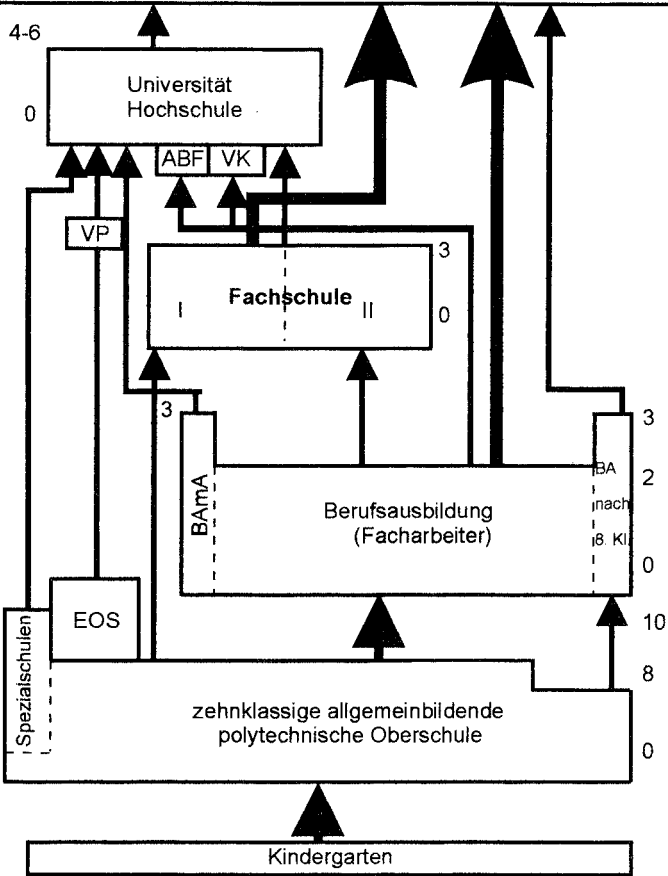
4-6

Universität Hochschule

0

ABF VK

VP

3

Fachschule

I II

0

3

3

BAmA

Berufsausbildung (Facharbeiter)

BA nach 8. Kl

2

0

Spezialschulen

EOS

10

8

zehnklassige allgemeinbildende polytechnische Oberschule

0

Kindergarten